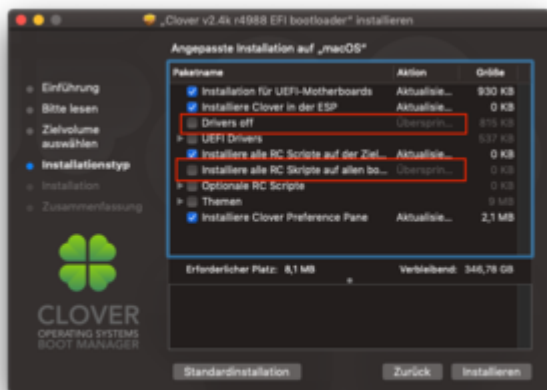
„Clover v2.4k r4988 EFI bootloader" installieren

Angepasste Installation auf „macOS"

- Einführung
- Bitte lesen
- Zielvolume auswählen
- Installationstyp
- Installation
- Zusammenfassung

| Paketname | Aktion | Größe |
|---|---|---|
| Installation für UEFI-Motherboards | Aktualisie... | 930 KB |
| Installiere Clover in der ESP | Aktualisie... | 0 KB |
| Drivers off | Übersprin... | 815 KB |
| UEFI Drivers | | 537 KB |
| Installiere alle RC Scripte auf der Ziel... | Aktualisie... | 0 KB |
| Installiere alle RC Skripte auf allen bo... | Übersprin... | 0 KB |
| Optionale RC Scripte | | 0 KB |
| Themen | | 9 MB |
| Installiere Clover Preference Pane | Aktualisie... | 2,1 MB |

Erforderlicher Platz: 8,1 MB Verbleibend: 346,78 GB

CLOVER
OPERATING SYSTEMS
BOOT MANAGER

Standardinstallation Zurück Installieren